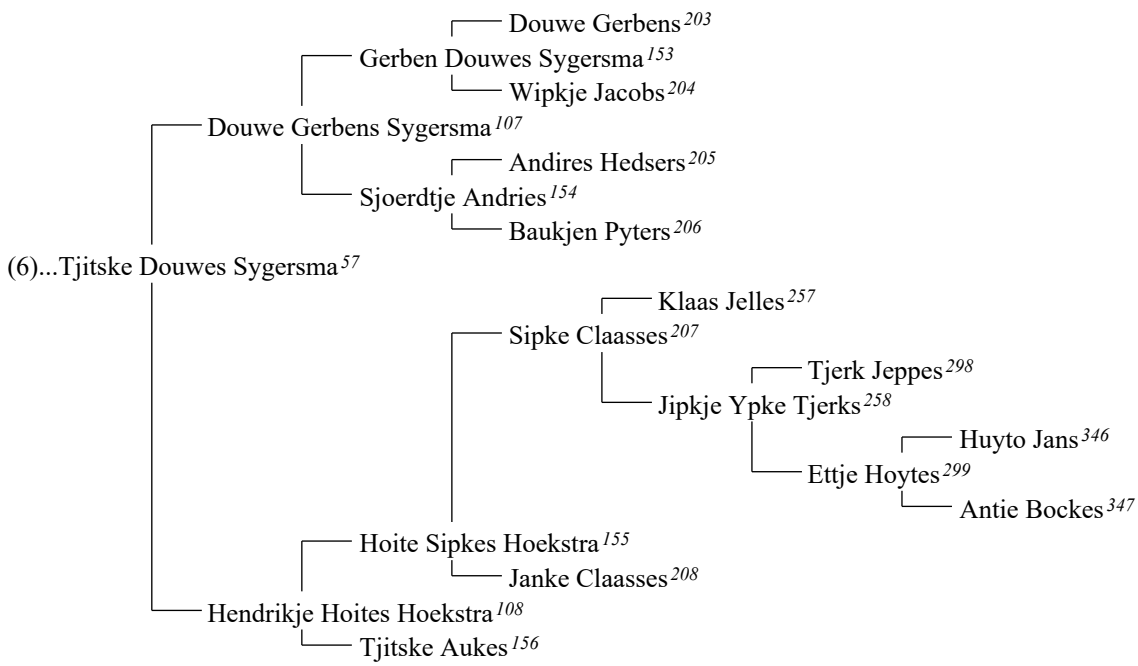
Douwe Gerbens$^{203}$

Gerben Douwes Sygersma$^{153}$

Wipkje Jacobs$^{204}$

Douwe Gerbens Sygersma$^{107}$

Andires Hedsers$^{205}$

Sjoerdtje Andries$^{154}$

Baukjen Pyters$^{206}$

(6)...Tjitske Douwes Sygersma$^{57}$

Klaas Jelles$^{257}$

Sipke Claasses$^{207}$

Tjerk Jeppes$^{298}$

Jipkje Ypke Tjerks$^{258}$

Huyto Jans$^{346}$

Ettje Hoytes$^{299}$

Antie Bockes$^{347}$

Hoite Sipkes Hoekstra$^{155}$

Janke Claasses$^{208}$

Hendrikje Hoites Hoekstra$^{108}$

Tjitske Aukes$^{156}$